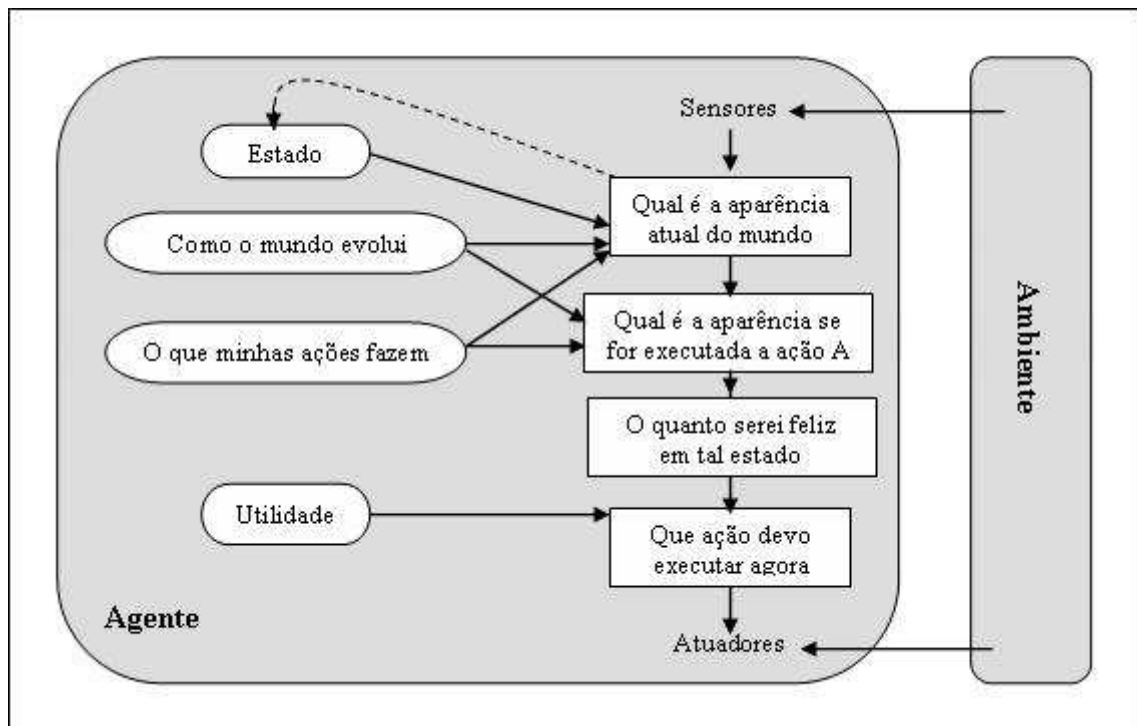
Sensores

Estado

Qual é a aparência atual do mundo

Como o mundo evolui

Qual é a aparência se for executada a ação A

O que minhas ações fazem

O quanto serei feliz em tal estado

Utilidade

Que ação devo executar agora

Agente

Atuadores

Ambiente